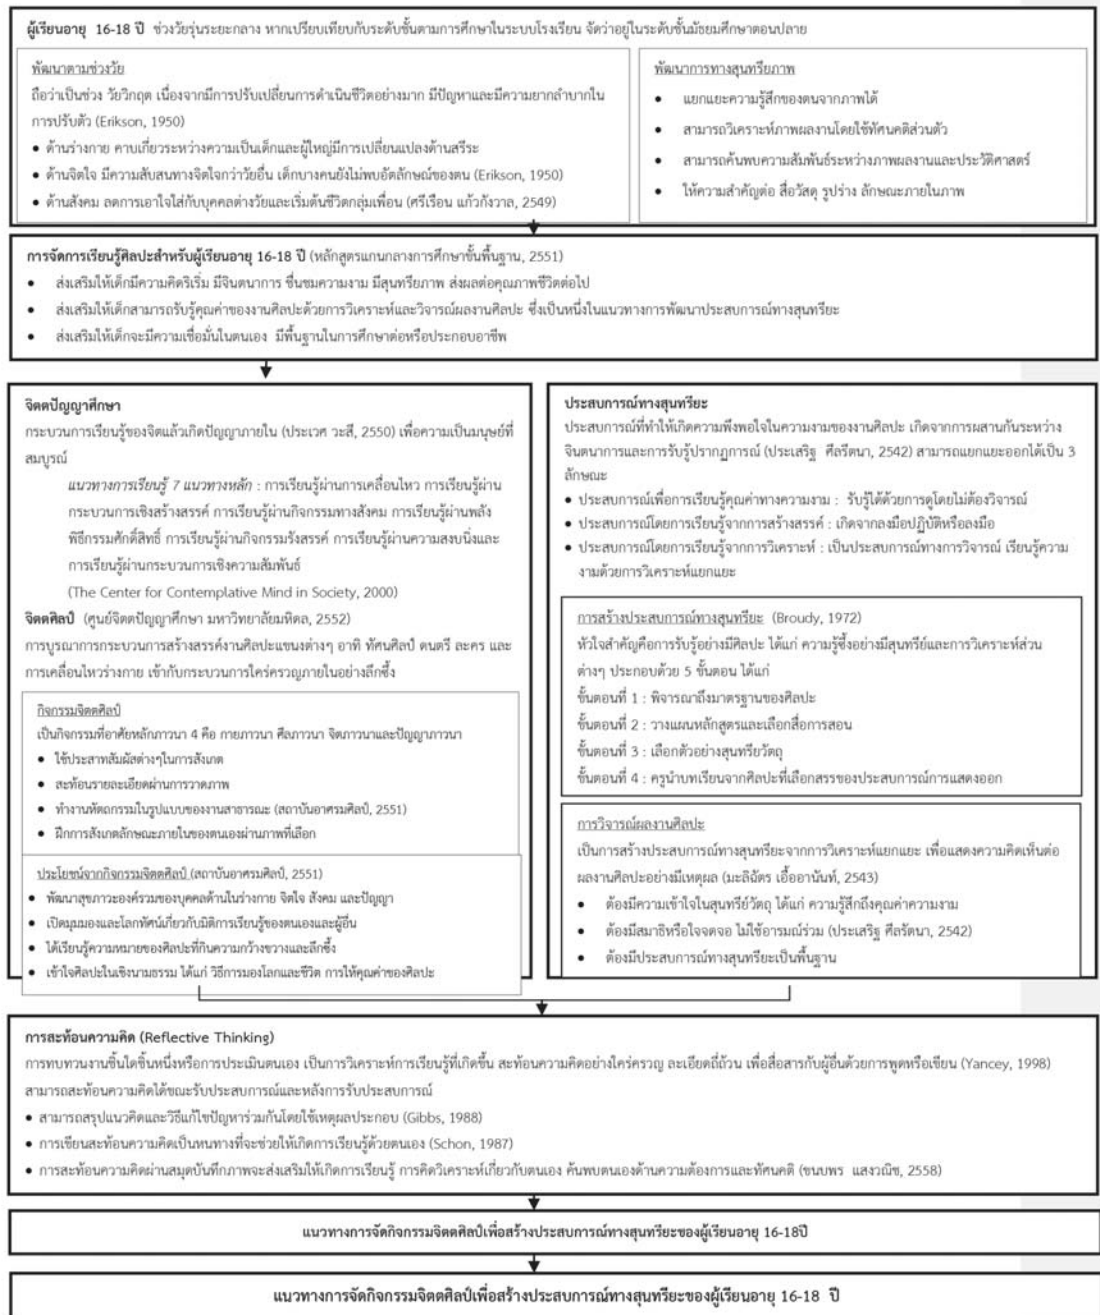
**ผู้เรียนอายุ 16-18 ปี** ช่วงวัยรุ่นระยะกลาง หากเปรียบเทียบกับระดับชั้นตามการศึกษาในระบบโรงเรียน จัดว่าอยู่ในระดับชั้นมัธยมศึกษาตอนปลาย

พัฒนาตามช่วงวัย

ถือว่าเป็นช่วง วัยวิกฤต เนื่องจากมีการปรับเปลี่ยนการดำเนินชีวิตอย่างมาก มีปัญหาและมีความยากลำบากในการปรับตัว (Erikson, 1950)

- ด้านร่างกาย คาบเกี่ยวระหว่างความเป็นเด็กและผู้ใหญ่มีการเปลี่ยนแปลงด้านสรีระ
- ด้านจิตใจ มีความสับสนทางจิตใจกว่าวัยอื่น เด็กบางคนยังไม่พบอัตลักษณ์ของตน (Erikson, 1950)
- ด้านสังคม ลดการเอาใจใส่กับบุคคลต่างวัยและเริ่มต้นชีวิตกลุ่มเพื่อน (ศรีเรือน แก้วกังวาล, 2549)

พัฒนาการทางสุนทรียภาพ

- แยกแยะความรู้สึกของตนจากภาพได้
- สามารถวิเคราะห์ภาพผลงานโดยใช้ทัศนคติส่วนตัว
- สามารถค้นพบความสัมพันธ์ระหว่างภาพผลงานและประวัติศาสตร์
- ให้ความสำคัญต่อ สื่อวัสดุ รูปร่าง ลักษณะภายในภาพ

**การจัดการเรียนรู้ศิลปะสำหรับผู้เรียนอายุ 16-18 ปี** (หลักสูตรแกนกลางการศึกษาขั้นพื้นฐาน, 2551)

- ส่งเสริมให้เด็กมีความคิดริเริ่ม มีจินตนาการ ชื่นชมความงาม มีสุนทรียภาพ ส่งผลต่อคุณภาพชีวิตต่อไป
- ส่งเสริมให้เด็กสามารถรับรู้คุณค่าของงานศิลปะด้วยการวิเคราะห์และวิจารณ์ผลงานศิลปะ ซึ่งเป็นหนึ่งในแนวทางการพัฒนาประสบการณ์ทางสุนทรียะ
- ส่งเสริมให้เด็กจะมีความเชื่อมั่นในตนเอง มีพื้นฐานในการศึกษาต่อหรือประกอบอาชีพ

**จิตตปัญญาศึกษา**

กระบวนการเรียนรู้ของจิตแล้วเกิดปัญญาภายใน (ประเวศ วะสี, 2550) เพื่อความเป็นมนุษย์ที่สมบูรณ์

*แนวทางการเรียนรู้ 7 แนวทางหลัก* : การเรียนรู้ผ่านการเคลื่อนไหว การเรียนรู้ผ่านกระบวนการเชิงสร้างสรรค์ การเรียนรู้ผ่านกิจกรรมทางสังคม การเรียนรู้ผ่านพลังพิธีกรรมศักดิ์สิทธิ์ การเรียนรู้ผ่านกิจกรรมรังสรรค์ การเรียนรู้ผ่านความสงบนิ่งและการเรียนรู้ผ่านกระบวนการเชิงความสัมพันธ์

(The Center for Contemplative Mind in Society, 2000)

**จิตตศิลป์** (ศูนย์จิตตปัญญาศึกษา มหาวิทยาลัยมหิดล, 2552)

การบูรณาการกระบวนการสร้างสรรค์งานศิลปะแขนงต่างๆ อาทิ ทัศนศิลป์ ดนตรี ละคร และการเคลื่อนไหวร่างกาย เข้ากับกระบวนการใคร่ครวญภายในอย่างลึกซึ้ง

กิจกรรมจิตตศิลป์

เป็นกิจกรรมที่อาศัยหลักภาวนา 4 คือ กายภาวนา ศีลภาวนา จิตภาวนาและปัญญาภาวนา

- ใช้ประสาทสัมผัสต่างๆในการสังเกต
- สะท้อนรายละเอียดผ่านการวาดภาพ
- ทำงานหัตถกรรมในรูปแบบของงานสาธารณะ (สถาบันอาศรมศิลป์, 2551)
- ฝึกการสังเกตลักษณะภายในของตนเองผ่านภาพที่เลือก

ประโยชน์จากกิจกรรมจิตตศิลป์ (สถาบันอาศรมศิลป์, 2551)

- พัฒนาสุขภาวะองค์รวมของบุคคลด้านในร่างกาย จิตใจ สังคม และปัญญา
- เปิดมุมมองและโลกทัศน์เกี่ยวกับมิติการเรียนรู้ของตนเองและผู้อื่น
- ได้เรียนรู้ความหมายของศิลปะที่กินความกว้างขวางและลึกซึ้ง
- เข้าใจศิลปะในเชิงนามธรรม ได้แก่ วิถีการมองโลกและชีวิต การให้คุณค่าของศิลปะ

**ประสบการณ์ทางสุนทรียะ**

ประสบการณ์ที่ทำให้เกิดความพึงพอใจในความงามของงานศิลปะ เกิดจากการผสานกันระหว่างจินตนาการและการรับรู้ปรากฏการณ์ (ประเสริฐ ศีลรัตนา, 2542) สามารถแยกแยะออกได้เป็น 3 ลักษณะ

- ประสบการณ์เพื่อการเรียนรู้คุณค่าทางความงาม : รับรู้ได้ด้วยการดูโดยไม่ต้องวิจารณ์
- ประสบการณ์โดยการเรียนรู้จากการสร้างสรรค์ : เกิดจากลงมือปฏิบัติหรือลงมือ
- ประสบการณ์โดยการเรียนรู้จากการวิเคราะห์ : เป็นประสบการณ์ทางการวิจารณ์ เรียนรู้ความงามด้วยการวิเคราะห์แยกแยะ

การสร้างประสบการณ์ทางสุนทรียะ (Broudy, 1972)

หัวใจสำคัญคือการรับรู้อย่างมีศิลปะ ได้แก่ ความรู้ซึ้งอย่างมีสุนทรีย์และการวิเคราะห์ส่วนต่างๆ ประกอบด้วย 5 ขั้นตอน ได้แก่

ขั้นตอนที่ 1 : พิจารณาถึงมาตรฐานของศิลปะ

ขั้นตอนที่ 2 : วางแผนหลักสูตรและเลือกสื่อการสอน

ขั้นตอนที่ 3 : เลือกตัวอย่างสุนทรีย์วัตถุ

ขั้นตอนที่ 4 : ครูนำบทเรียนจากศิลปะที่เลือกสรรของประสบการณ์การแสดงออก

การวิจารณ์ผลงานศิลปะ

เป็นการสร้างประสบการณ์ทางสุนทรียะจากการวิเคราะห์แยกแยะ เพื่อแสดงความคิดเห็นต่อผลงานศิลปะอย่างมีเหตุผล (มะลิฉัตร เอื้ออานันท์, 2543)

- ต้องมีความเข้าใจในสุนทรีย์วัตถุ ได้แก่ ความรู้สึกถึงคุณค่าความงาม
- ต้องมีสมาธิหรือใจจดจอ ไม่ใช้อารมณ์ร่วม (ประเสริฐ ศีลรัตนา, 2542)
- ต้องมีประสบการณ์ทางสุนทรียะเป็นพื้นฐาน

**การสะท้อนความคิด (Reflective Thinking)**

การทบทวนงานชิ้นใดชิ้นหนึ่งหรือการประเมินตนเอง เป็นการวิเคราะห์การเรียนรู้ที่เกิดขึ้น สะท้อนความคิดอย่างใคร่ครวญ ละเอียดถี่ถ้วน เพื่อสื่อสารกับผู้อื่นด้วยการพูดหรือเขียน (Yancey, 1998) สามารถสะท้อนความคิดได้ขณะรับประสบการณ์และหลังการรับประสบการณ์

- สามารถสรุปแนวคิดและวิธีแก้ไขปัญหาร่วมกันโดยใช้เหตุผลประกอบ (Gibbs, 1988)
- การเขียนสะท้อนความคิดเป็นหนทางที่จะช่วยให้เกิดการเรียนรู้ด้วยตนเอง (Schon, 1987)
- การสะท้อนความคิดผ่านสมุดบันทึกภาพจะส่งเสริมให้เกิดการเรียนรู้ การคิดวิเคราะห์เกี่ยวกับตนเอง ค้นพบตนเองด้านความต้องการและทัศนคติ (ขนบพร แสงวณิช, 2558)

แนวทางการจัดกิจกรรมจิตตศิลป์เพื่อสร้างประสบการณ์ทางสุนทรียะของผู้เรียนอายุ 16-18ปี

**แนวทางการจัดกิจกรรมจิตตศิลป์เพื่อสร้างประสบการณ์ทางสุนทรียะของผู้เรียนอายุ 16-18 ปี**